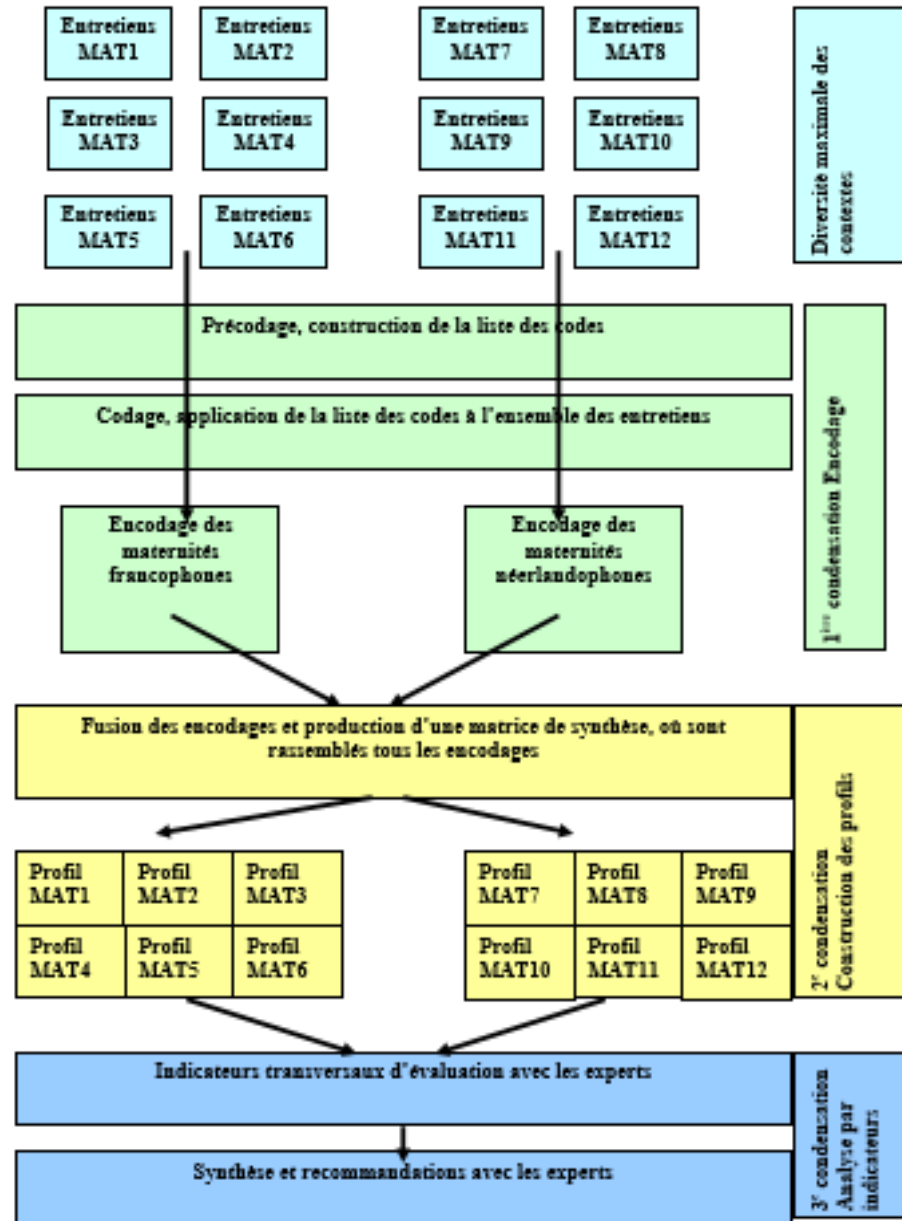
Entretiens MAT1

Entretiens MAT2

Entretiens MAT7

Entretiens MAT8

Entretiens MAT3

Entretiens MAT4

Entretiens MAT9

Entretiens MAT10

Entretiens MAT5

Entretiens MAT6

Entretiens MAT11

Entretiens MAT12

Diversité maximale des contextes

Précodage, construction de la liste des codes

Codage, application de la liste des codes à l'ensemble des entretiens

Encodage des maternités francophones

Encodage des maternités néerlandophones

1ère condensation Encodage

Fusion des encodages et production d'une matrice de synthèse, où sont rassemblés tous les encodages

Profil MAT1

Profil MAT2

Profil MAT3

Profil MAT4

Profil MAT5

Profil MAT6

Profil MAT7

Profil MAT8

Profil MAT9

Profil MAT10

Profil MAT11

Profil MAT12

2e condensation Construction des profils

Indicateurs transversaux d'évaluation avec les experts

Synthèse et recommandations avec les experts

3e condensation Analyse par indicateurs